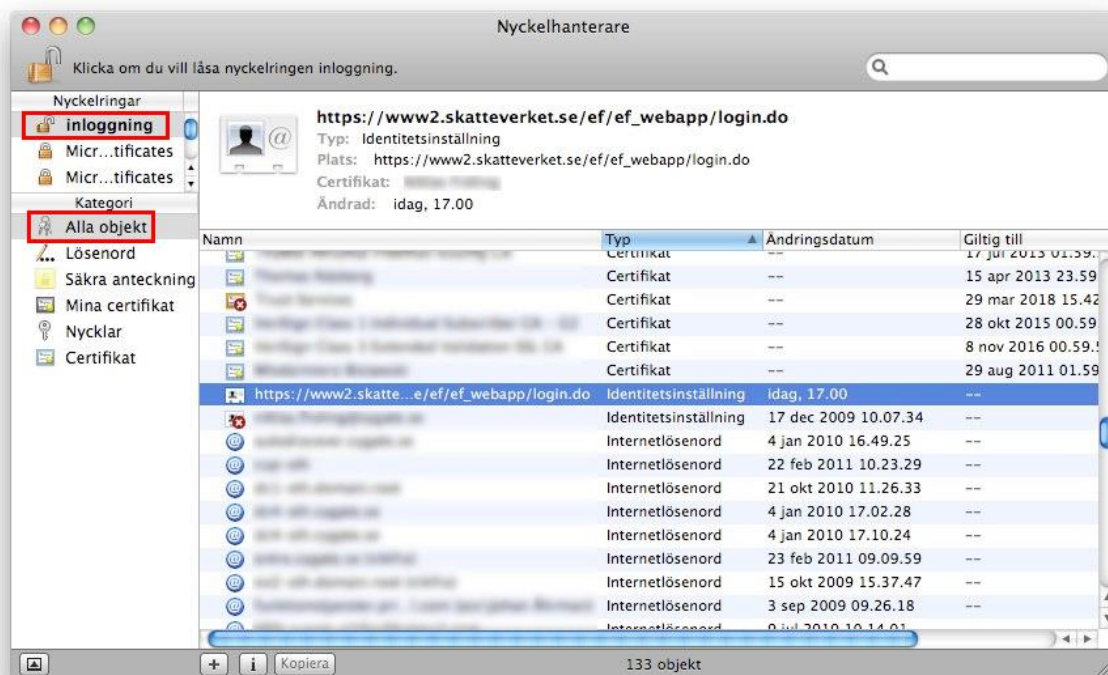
Nyckelhanterare

Klicka om du vill låsa nyckelringen inloggning.

Nyckelringar
inloggning
Micr…tificates
Micr…tificates
Kategori
Alla objekt
Lösenord
Säkra anteckning
Mina certifikat
Nycklar
Certifikat

https://www2.skatteverket.se/ef/ef_webapp/login.do
Typ: Identitetsinställning
Plats: https://www2.skatteverket.se/ef/ef_webapp/login.do
Certifikat: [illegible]
Ändrad: idag, 17.00

| Namn | Typ | Ändringsdatum | Giltig till |
|---|---|---|---|
| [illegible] | Certifikat | -- | 17 jul 2013 01.59. |
| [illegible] | Certifikat | -- | 15 apr 2013 23.59 |
| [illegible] | Certifikat | -- | 29 mar 2018 15.42 |
| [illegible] | Certifikat | -- | 28 okt 2015 00.59 |
| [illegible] | Certifikat | -- | 8 nov 2016 00.59. |
| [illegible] | Certifikat | -- | 29 aug 2011 01.59 |
| https://www2.skatte…e/ef/ef_webapp/login.do | Identitetsinställning | idag, 17.00 | -- |
| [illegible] | Identitetsinställning | 17 dec 2009 10.07.34 | -- |
| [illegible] | Internetlösenord | 4 jan 2010 16.49.25 | -- |
| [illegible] | Internetlösenord | 22 feb 2011 10.23.29 | -- |
| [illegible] | Internetlösenord | 21 okt 2010 11.26.33 | -- |
| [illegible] | Internetlösenord | 4 jan 2010 17.02.28 | -- |
| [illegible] | Internetlösenord | 4 jan 2010 17.10.24 | -- |
| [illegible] | Internetlösenord | 23 feb 2011 09.09.59 | -- |
| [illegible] | Internetlösenord | 15 okt 2009 15.37.47 | -- |
| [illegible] | Internetlösenord | 3 sep 2009 09.26.18 | -- |
| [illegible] | Internetlösenord | 9 jul 2010 10.14.01 | |

+ i Kopiera
133 objekt